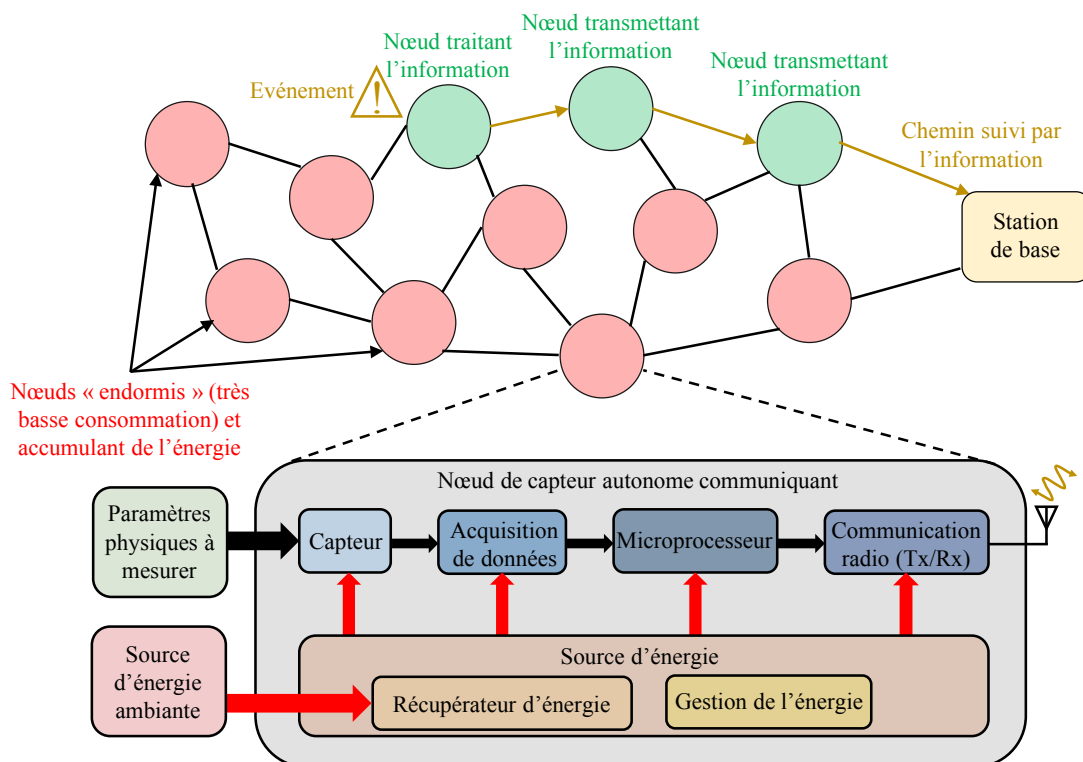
Nœud transmettant l’information

Nœud traitant l’information

Nœud transmettant l’information

Evénement

Chemin suivi par l’information

Station de base

Nœuds « endormis » (très basse consommation) et accumulant de l’énergie

Nœud de capteur autonome communiquant

Paramètres physiques à mesurer

Capteur

Acquisition de données

Microprocesseur

Communication radio (Tx/Rx)

Source d’énergie ambiante

Source d’énergie

Récupérateur d’énergie

Gestion de l’énergie